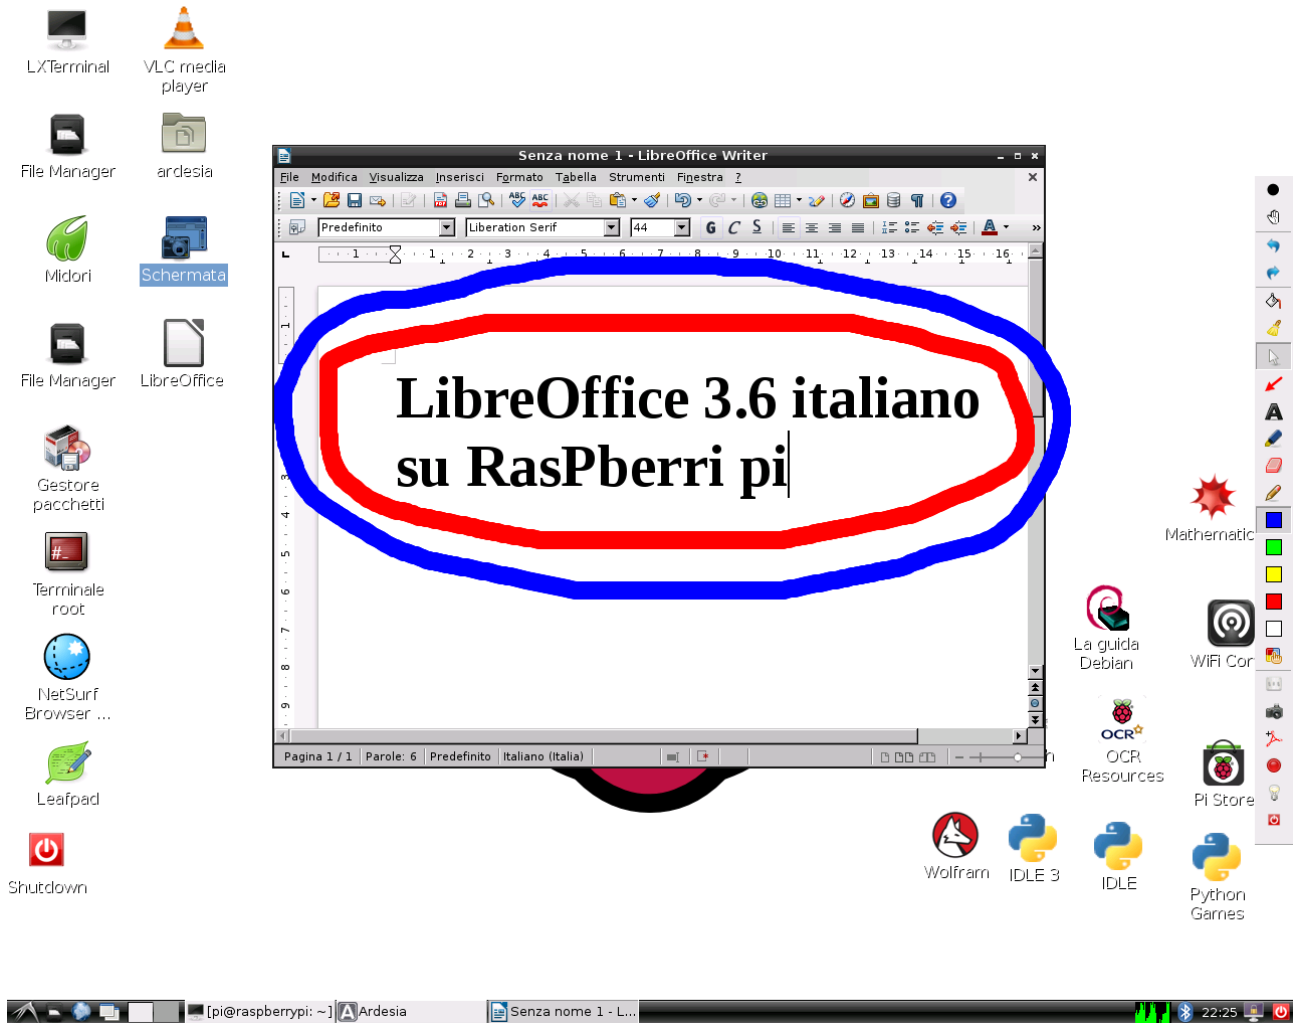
LXTerminal
VLC media player
File Manager
ardesia
Midori
Schermata
File Manager
LibreOffice
Gestore pacchetti
Terminale root
NetSurf Browser ...
Leafpad
Shutdown

Senza nome 1 - LibreOffice Writer
File Modifica Visualizza Inserisci Formato Tabella Strumenti Finestra ?
Predefinito
Liberation Serif
44
G C S

LibreOffice 3.6 italiano su RasPberri pi

Pagina 1 / 1 Parole: 6 Predefinito Italiano (Italia)

Mathematic
La guida Debian
WiFi Cor
OCR Resources
Pi Store
Wolfram
IDLE 3
IDLE
Python Games

[pi@raspberrypi: ~]
Ardesia
Senza nome 1 - L...
22:25